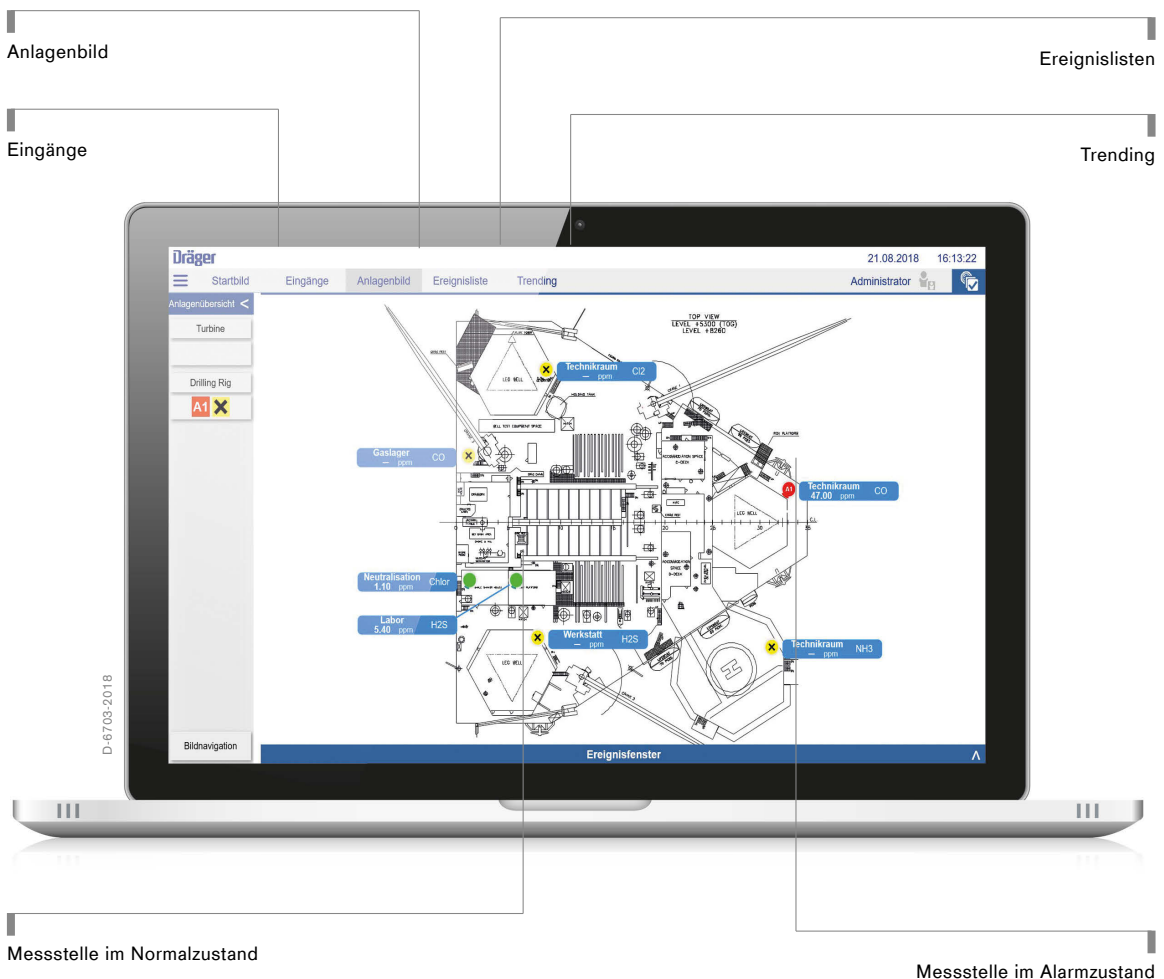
Anlagenbild

Ereignislisten

Eingänge

Trending

Dräger

21.08.2018 16:13:22

Startbild Eingänge Anlagenbild Ereignisliste Trending

Administrator

Anlagenübersicht <

Turbine

Drilling Rig

A1

TOP VIEW
LEVEL +5300 (10G)
LEVEL +8260

Technikraum
— ppm Cl2

Gaslager
— ppm CO

Technikraum
47.00 ppm CO

Neutralisation
1.10 ppm Chlor

Labor
5.40 ppm H2S

Werkstatt
— ppm H2S

Technikraum
— ppm NH3

Bildnavigation

Ereignisfenster

D-6703-2018

Messstelle im Normalzustand

Messstelle im Alarmzustand